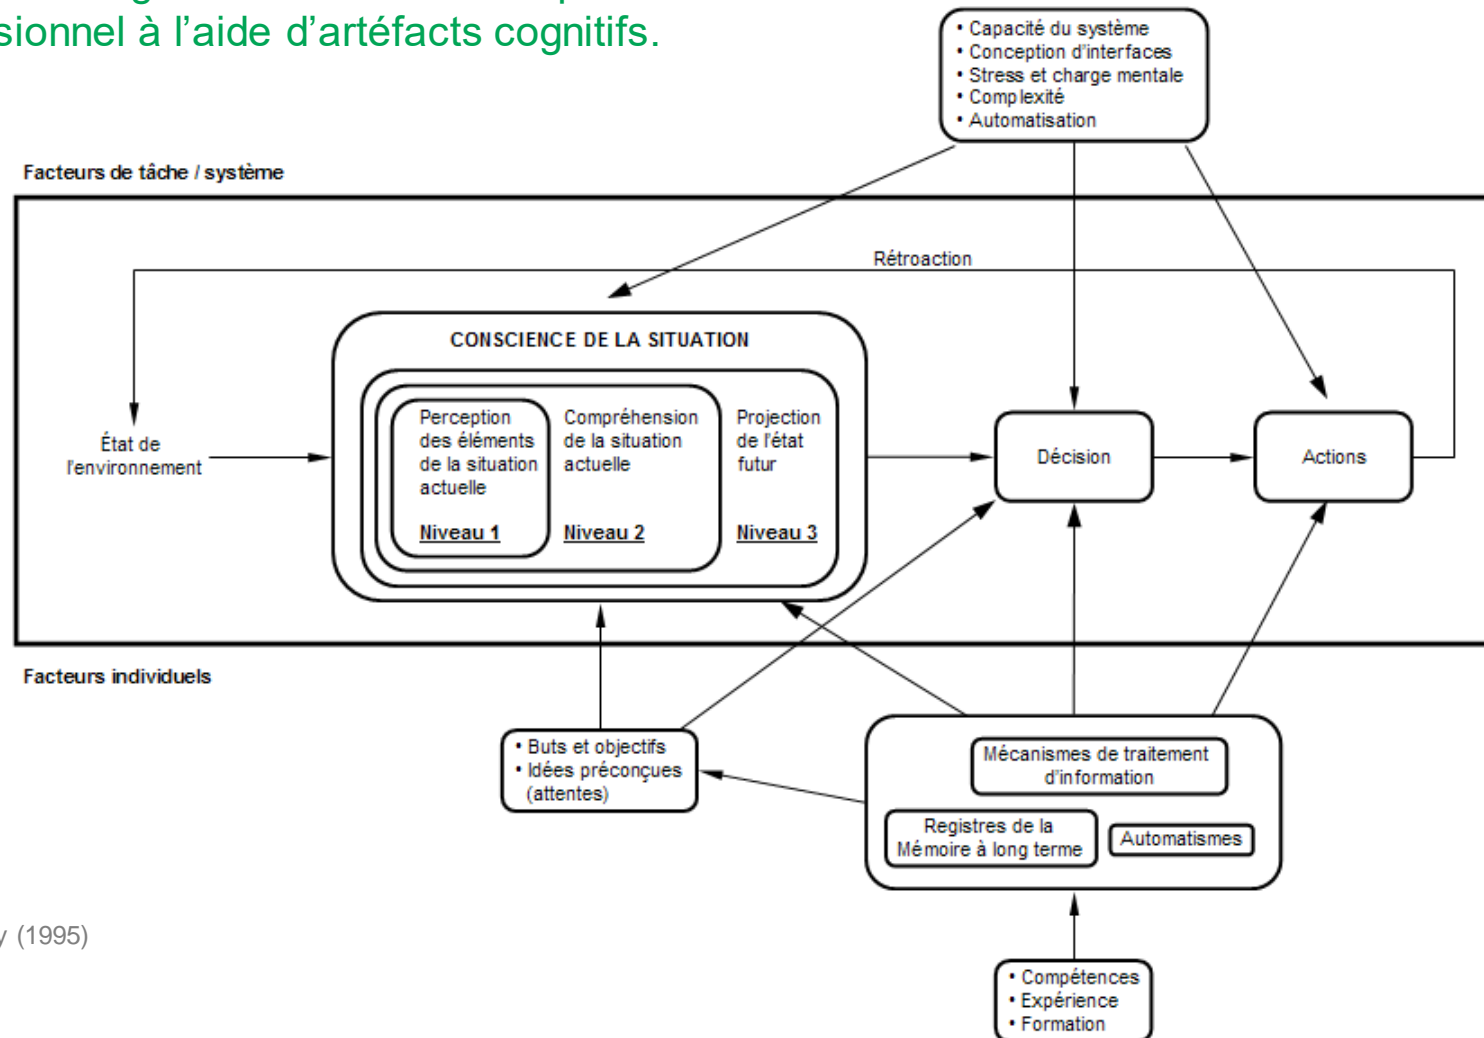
sionnel à l'aide d'artéfacts cognitifs.

• Capacité du système
• Conception d'interfaces
• Stress et charge mentale
• Complexité
• Automatisation

Facteurs de tâche / système

Rétroaction

CONSCIENCE DE LA SITUATION

État de l'environnement

Perception des éléments de la situation actuelle

Niveau 1

Compréhension de la situation actuelle

Niveau 2

Projection de l'état futur

Niveau 3

Décision

Actions

Facteurs individuels

• Buts et objectifs
• Idées préconçues (attentes)

Mécanismes de traitement d'information

Registres de la Mémoire à long terme

Automatismes

• Compétences
• Expérience
• Formation

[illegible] (1995)